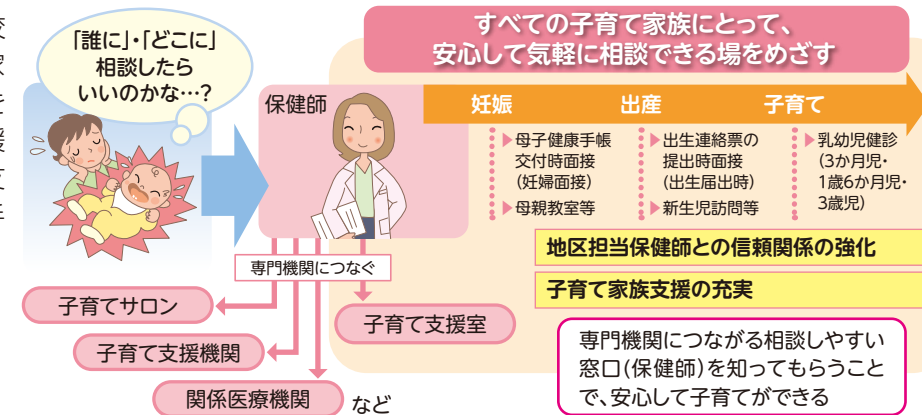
「誰に」・「どこに」相談したらいいのかな…?

すべての子育て家族にとって、安心して気軽に相談できる場をめざす

保健師

妊娠

出産

子育て

母子健康手帳交付時面接(妊婦面接)

母親教室等

出生連絡票の提出時面接(出生届出時)

新生児訪問等

乳幼児健診(3か月児・1歳6か月児・3歳児)

地区担当保健師との信頼関係の強化

子育て家族支援の充実

専門機関につなぐ

子育てサロン

子育て支援室

子育て支援機関

関係医療機関 など

専門機関につながる相談しやすい窓口(保健師)を知ってもらうことで、安心して子育てができる